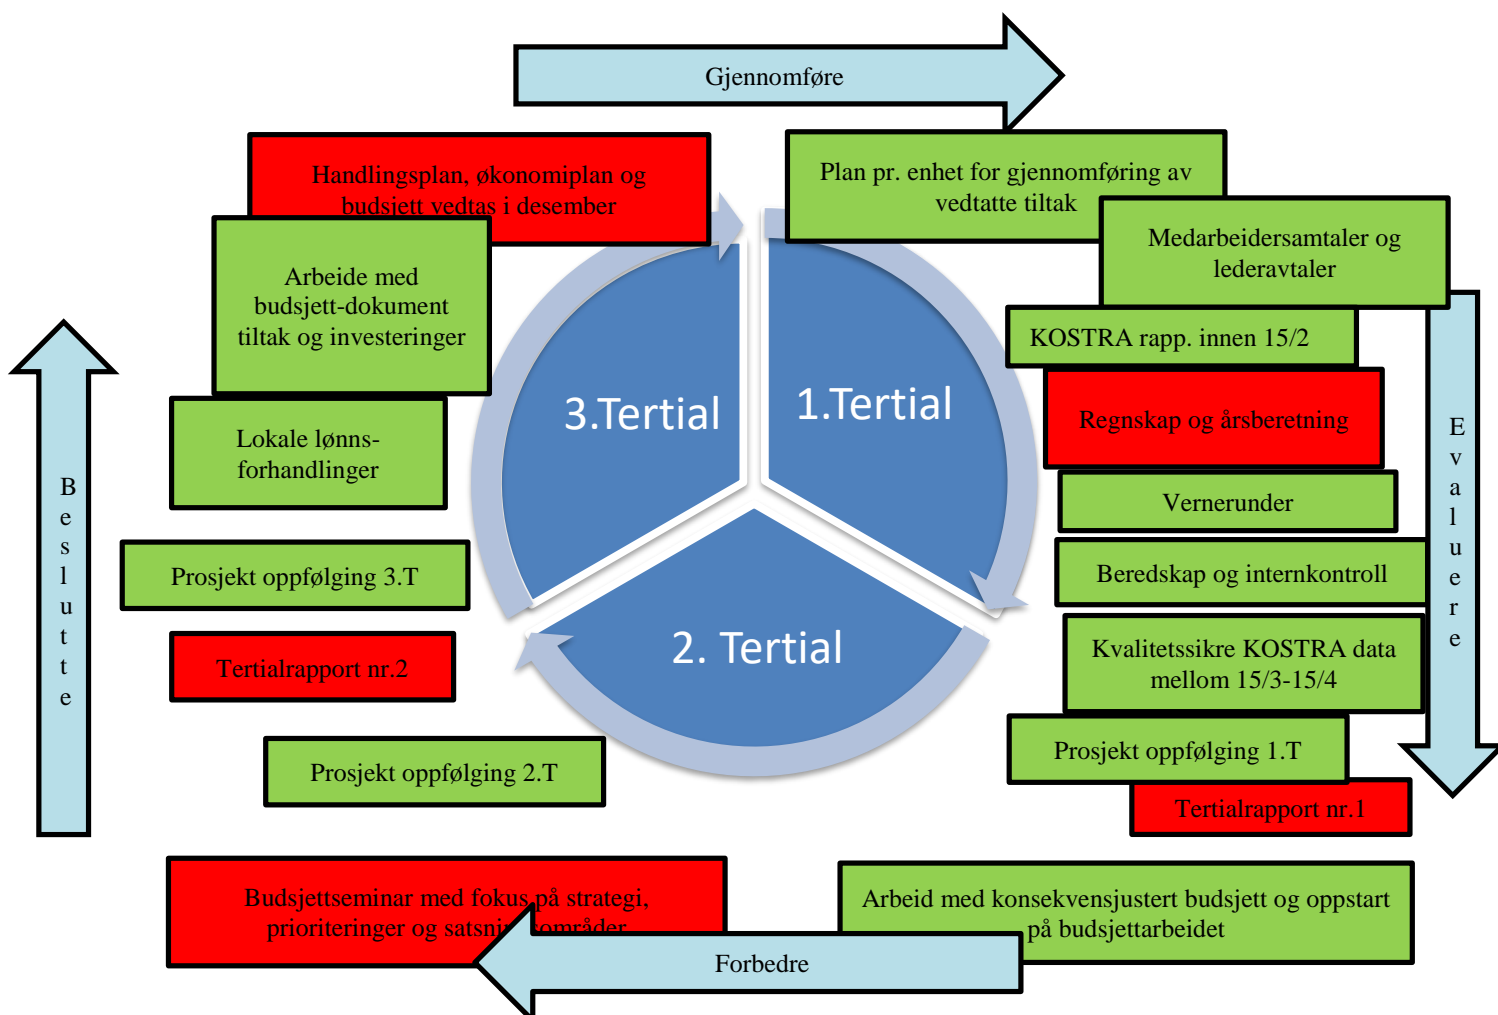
Gjennomføre

Handlingsplan, økonomiplan og budsjett vedtas i desember

Plan pr. enhet for gjennomføring av vedtatte tiltak

Medarbeidersamtaler og lederavtaler

Arbeide med budsjett-dokument tiltak og investeringer

KOSTRA rapp. innen 15/2

Regnskap og årsberetning

Lokale lønns-forhandlinger

3.Tertial

1.Tertial

Vernerunder

Beredskap og internkontroll

Prosjekt oppfølging 3.T

Kvalitetssikre KOSTRA data mellom 15/3-15/4

Tertialrapport nr.2

2. Tertial

Prosjekt oppfølging 1.T

Prosjekt oppfølging 2.T

Tertialrapport nr.1

B e s l u t t e

E v a l u e r e

Budsjettseminar med fokus på strategi, prioriteringer og satsni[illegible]områder

Arbeid med konsekvensjustert budsjett og oppstart på budsjettarbeidet

Forbedre